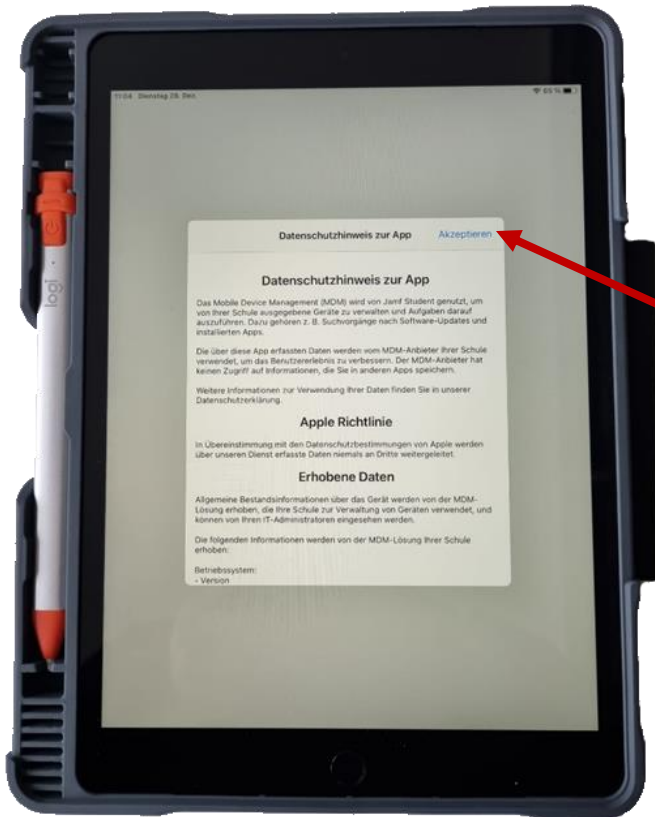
11:04 Dienstag 29. Dez. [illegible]

logi

Datenschutzhinweis zur App

Akzeptieren

Datenschutzhinweis zur App

Das Mobile Device Management (MDM) wird von Jamf Student genutzt, um von Ihrer Schule ausgegebene Geräte zu verwalten und Aufgaben darauf auszuführen. Dazu gehören z. B. Suchvorgänge nach Software-Updates und installierten Apps.

Die über diese App erfassten Daten werden vom MDM-Anbieter Ihrer Schule verwendet, um das Benutzererlebnis zu verbessern. Der MDM-Anbieter hat keinen Zugriff auf Informationen, die Sie in anderen Apps speichern.

Weitere Informationen zur Verwendung Ihrer Daten finden Sie in unserer Datenschutzerklärung.

Apple Richtlinie

In Übereinstimmung mit den Datenschutzbestimmungen von Apple werden über unseren Dienst erfasste Daten niemals an Dritte weitergeleitet.

Erhobene Daten

Allgemeine Bestandsinformationen über das Gerät werden von der MDM-Lösung erhoben, die Ihre Schule zur Verwaltung von Geräten verwendet, und können von Ihren IT-Administratoren eingesehen werden.

Die folgenden Informationen werden von der MDM-Lösung Ihrer Schule erhoben:

Betriebssystem:
- Version